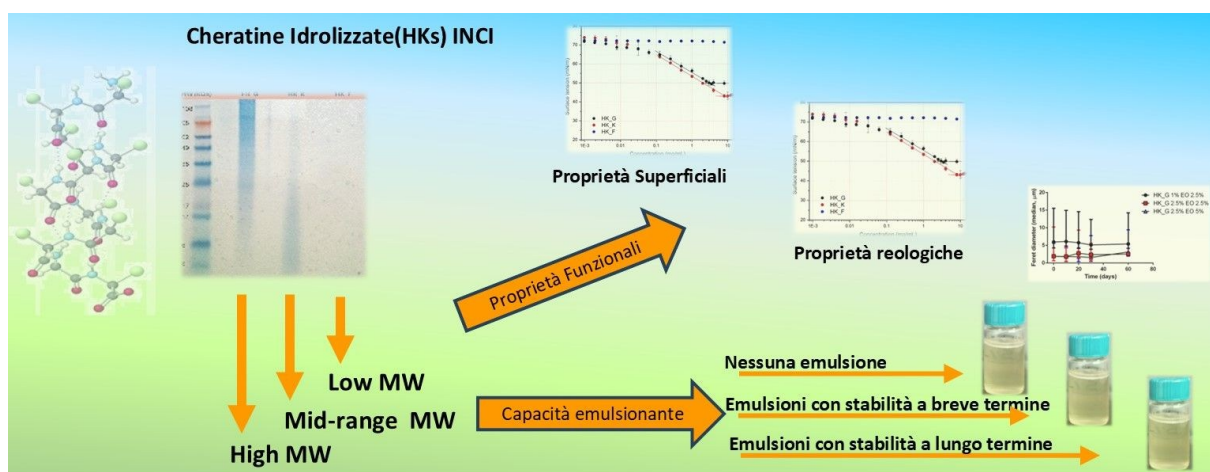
Cheratine Idrolizzate(HKs) INCI

Proprietà Superficiali

Proprietà reologiche

Proprietà Funzionali

HK_G
HK_K
HK_F

HK_G
HK_K
HK_F

HK_G 1% EO 2.5%
HK_G 2.5% EO 2.5%
HK_G 2.5% EO 5%

Time (days)

Low MW

Mid-range MW

High MW

Capacità emulsionante

Nessuna emulsione

Emulsioni con stabilità a breve termine

Emulsioni con stabilità a lungo termine